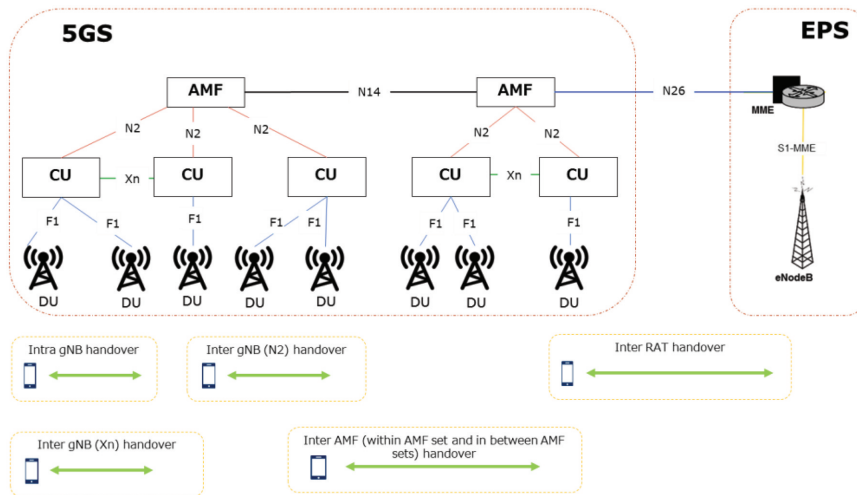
5GS

EPS

AMF

N14

AMF

N26

MME

N2

N2

N2

N2

N2

CU

Xn

CU

CU

CU

Xn

CU

S1-MME

F1

F1

F1

F1

F1

F1

F1

F1

DU

DU

DU

DU

DU

DU

DU

DU

eNodeB

Intra gNB handover

Inter gNB (N2) handover

Inter RAT handover

Inter gNB (Xn) handover

Inter AMF (within AMF set and in between AMF sets) handover